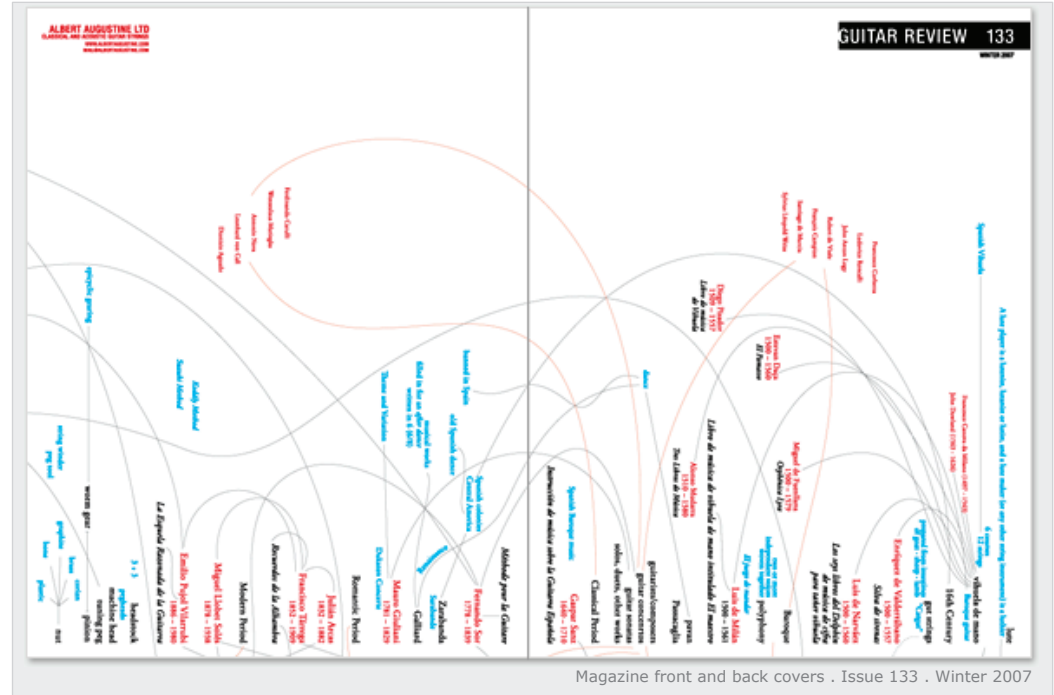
ALBERT AUGUSTINE LTD
CLASSICAL AND ACOUSTIC GUITAR STRINGS

GUITAR REVIEW 133
WINTER 2007

Ferdinando Carulli
Nicolo Paganini
Leonhard von Call
Dionisio Aguado
Mauro Giuliani
1781 – 1829
Fernando Sor
1778 – 1839
Francisco Tárrega
1852 – 1909
Julián Arcas
1832 – 1882
Emilio Pujol Vilarrubi
1886 – 1980
Miguel Llobet Solés
1878 – 1938
Modern Period
Romantic Period
Classical Period
Recuerdos de la Alhambra
La Escuela Razonada de la Guitarra
Méthode pour la Guitare
Gaspar Sanz
1640 – 1710
Instrucción de música sobre la Guitarra Española
Luis de Milán
1500 – 1561
Alonso Mudarra
1510 – 1580
Miguel de Fuenllana
1500 – 1579
Enrique de Valderrábano
1500 – 1557
Luis de Narváez
1500 – 1560
Esteban Daza
1537 – 1591
Diego Pisador
1509 – 1557
Libro de música de vihuela
El Parnaso
Orphénica Lyra
Silva de sirenas
Tres Libros de Música
Los seys libros del Delphín de música de cifra para tañer vihuela
Libro de música de vihuela de mano intitulado El maestro
El Parnaso
El Parnaso
16th Century
Baroque
Renaissance
Spanish Vihuela
vihuela de mano
Baroque guitar
4 courses
12 strings
Spanish Baroque music
guitar concertos
guitarists/composers
solos, duets, other works
Passacaglia
pavan
dance
Zarabanda
Gallliard
Spanish colonies
Central America
banned in Spain
old Spanish dance
Theme and Variation
Dolores Giacoma
Segovia Method
Kalady Method
epicycloic gearing
tuning peg
string winder
worm gear
machine head
headstock
3 + 3
gearbox
frets
plastic
bone
nut
A lute player is a lutenist, lutanist or lutist, and a lute maker (or any other string instrument) is a luthier
lute
Francesco Corbetta
Ludovico Roncalli
John Anton Logy
Robert de Visée
François Campion
Santiago de Murcia
Sylvius Leopold Weiss
Francesco Canova da Milano (1497 – 1543)
John Dowland (1563 – 1626)
gut strings
Magazine front and back covers . Issue 133 . Winter 2007